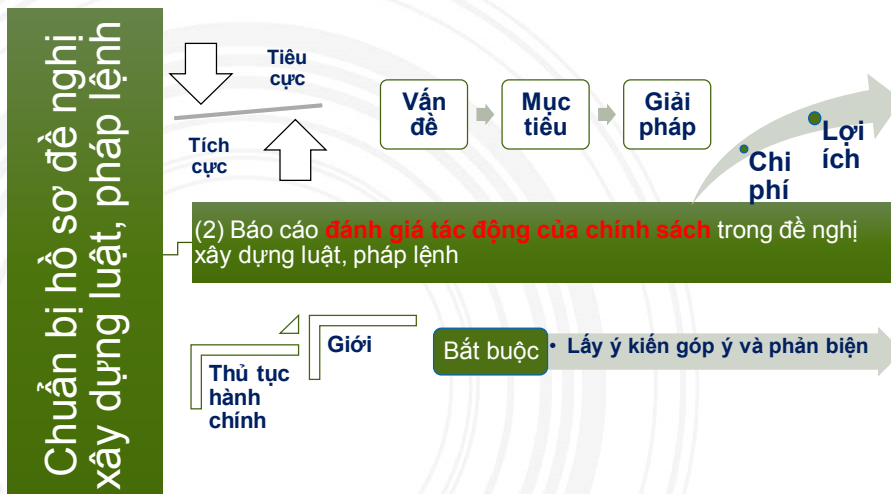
Chuẩn bị hồ sơ đề nghị xây dựng luật, pháp lệnh

Tiêu cực

Tích cực

Vấn đề

Mục tiêu

Giải pháp

Chi phí

Lợi ích

(2) Báo cáo đánh giá tác động của chính sách trong đề nghị xây dựng luật, pháp lệnh

Thủ tục hành chính

Giới

Bắt buộc

• Lấy ý kiến góp ý và phản biện